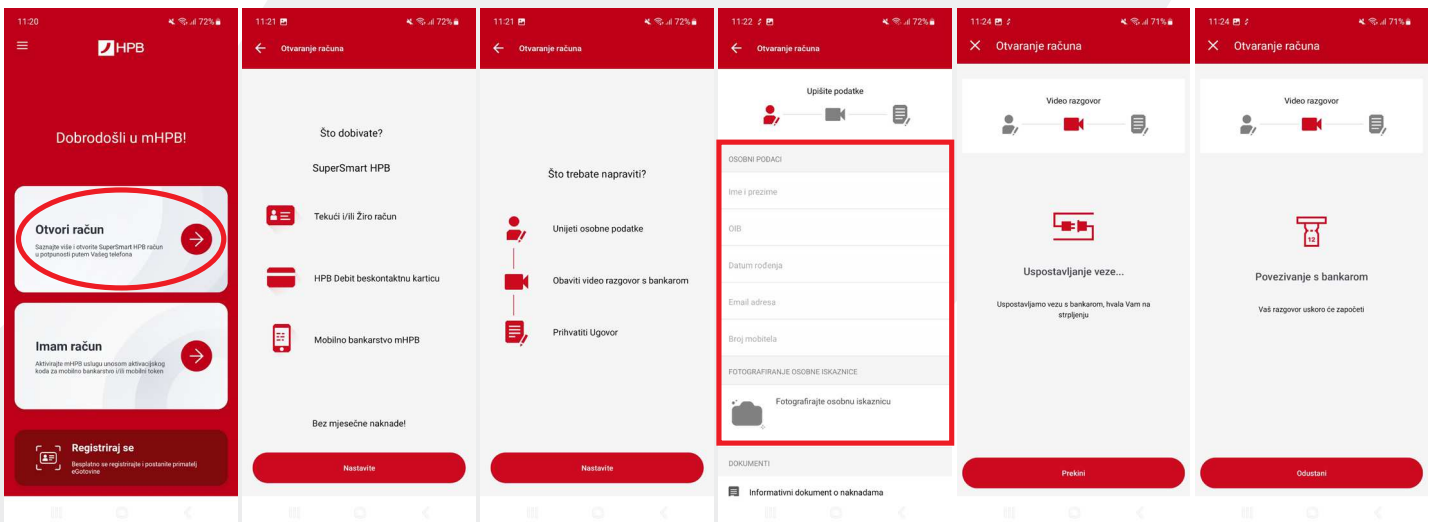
11:20 72%

HPB

Dobrodošli u mHPB!

Otvori račun
Saznajte više i otvorite SuperSmart HPB račun u potpunosti putem Vašeg telefona

Imam račun
Aktivirajte mHPB uslugu unosom aktivacijskog koda za mobilno bankarstvo i/ili mobilni token

Registriraj se
Besplatno se registrirajte i postanite primatelj eGotovine

11:21 72%

Otvaranje računa

Što dobivate?

SuperSmart HPB

Tekući i/ili Žiro račun

HPB Debit beskontaktnu karticu

Mobilno bankarstvo mHPB

Bez mjesečne naknade!

Nastavite

11:21 72%

Otvaranje računa

Što trebate napraviti?

Unijeti osobne podatke

Obaviti video razgovor s bankarom

Prihvatiti Ugovor

Nastavite

11:22 72%

Otvaranje računa

Upišite podatke

OSOBNI PODACI

Ime i prezime

OIB

Datum rođenja

Email adresa

Broj mobitela

FOTOGRAFIRANJE OSOBNE ISKAZNICE

Fotografirajte osobnu iskaznicu

DOKUMENTI

Informativni dokument o naknadama

11:24 71%

Otvaranje računa

Video razgovor

Uspostavljanje veze...

Uspostavljamo vezu s bankarom, hvala Vam na strpljenju

Prekini

11:24 71%

Otvaranje računa

Video razgovor

12

Povezivanje s bankarom

Vaš razgovor uskoro će započeti

Odustani